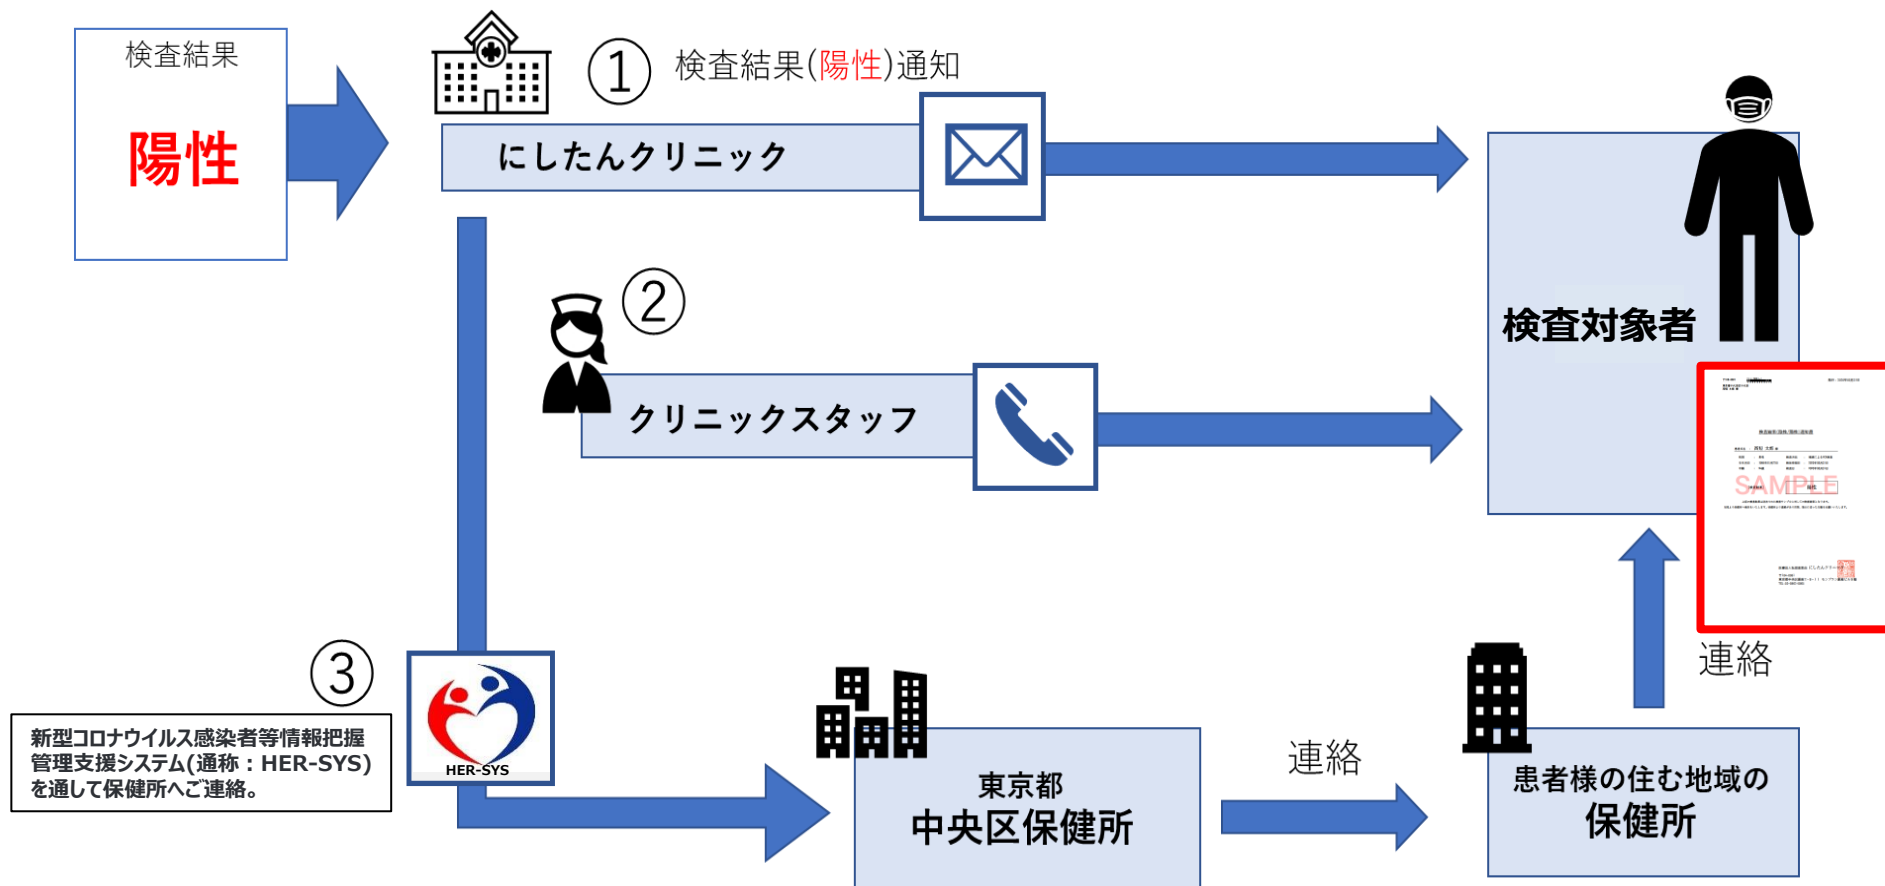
検査結果

陽性

① 検査結果(陽性)通知

にしたんクリニック

②

クリニックスタッフ

検査対象者

SAMPLE

③

新型コロナウイルス感染者等情報把握管理支援システム(通称：HER-SYS)を通して保健所へご連絡。

HER-SYS

東京都
中央区保健所

連絡

患者様の住む地域の
保健所

連絡